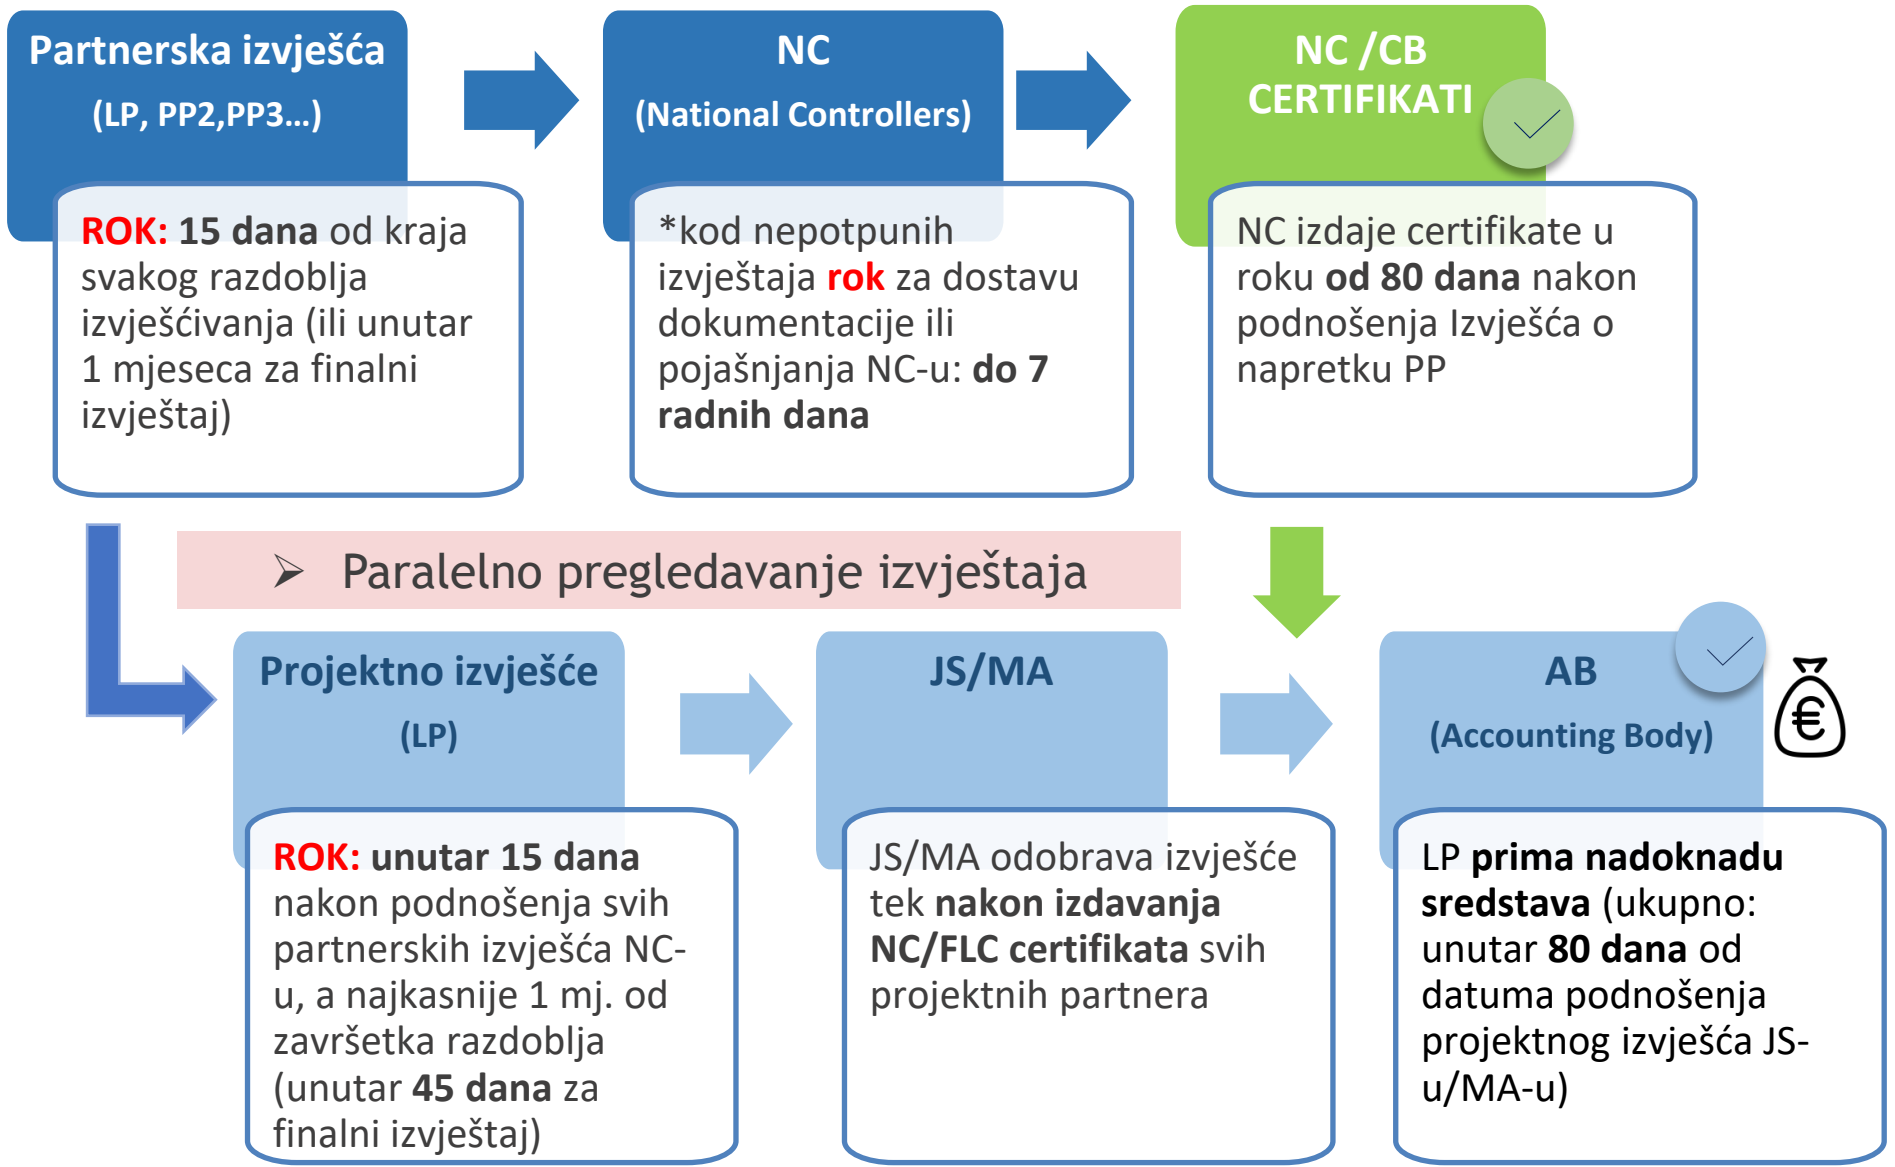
Partnerska izvješća
(LP, PP2,PP3…)

ROK: 15 dana od kraja svakog razdoblja izvješćivanja (ili unutar 1 mjeseca za finalni izvještaj)

NC
(National Controllers)

*kod nepotpunih izvještaja rok za dostavu dokumentacije ili pojašnjanja NC-u: do 7 radnih dana

NC /CB
CERTIFIKATI

NC izdaje certifikate u roku od 80 dana nakon podnošenja Izvješća o napretku PP

Paralelno pregledavanje izvještaja

Projektno izvješće
(LP)

ROK: unutar 15 dana nakon podnošenja svih partnerskih izvješća NC-u, a najkasnije 1 mj. od završetka razdoblja (unutar 45 dana za finalni izvještaj)

JS/MA

JS/MA odobrava izvješće tek nakon izdavanja NC/FLC certifikata svih projektnih partnera

AB
(Accounting Body)

€

LP prima nadoknadu sredstava (ukupno: unutar 80 dana od datuma podnošenja projektnog izvješća JS-u/MA-u)